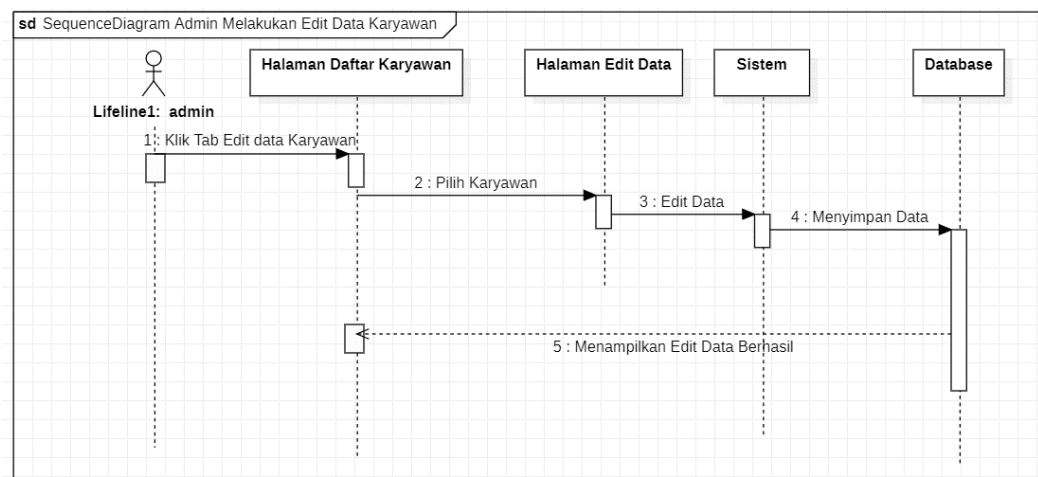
sd SequenceDiagram Admin Melakukan Edit Data Karyawan

Lifeline1: admin

Halaman Daftar Karyawan

Halaman Edit Data

Sistem

Database

1 : Klik Tab Edit data Karyawan

2 : Pilih Karyawan

3 : Edit Data

4 : Menyimpan Data

5 : Menampilkan Edit Data Berhasil